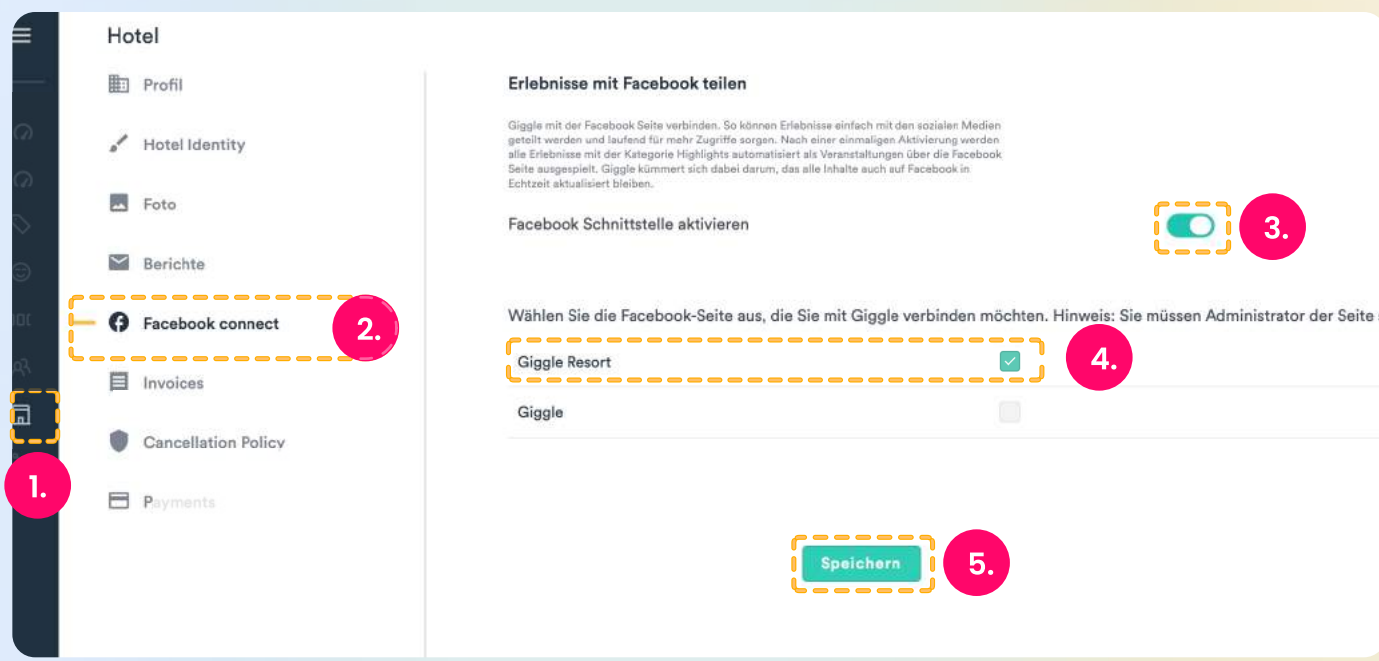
Hotel

Profil

Hotel Identity

Foto

Berichte

Facebook connect

2.

Invoices

Cancellation Policy

Payments

1.

Erlebnisse mit Facebook teilen

Giggle mit der Facebook Seite verbinden. So können Erlebnisse einfach mit den sozialen Medien geteilt werden und laufend für mehr Zugriffe sorgen. Nach einer einmaligen Aktivierung werden alle Erlebnisse mit der Kategorie Highlights automatisiert als Veranstaltungen über die Facebook Seite ausgespielt. Giggle kümmert sich dabei darum, das alle Inhalte auch auf Facebook in Echtzeit aktualisiert bleiben.

Facebook Schnittstelle aktivieren

3.

Wählen Sie die Facebook-Seite aus, die Sie mit Giggle verbinden möchten. Hinweis: Sie müssen Administrator der Seite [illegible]

Giggle Resort

4.

Giggle

Speichern

5.